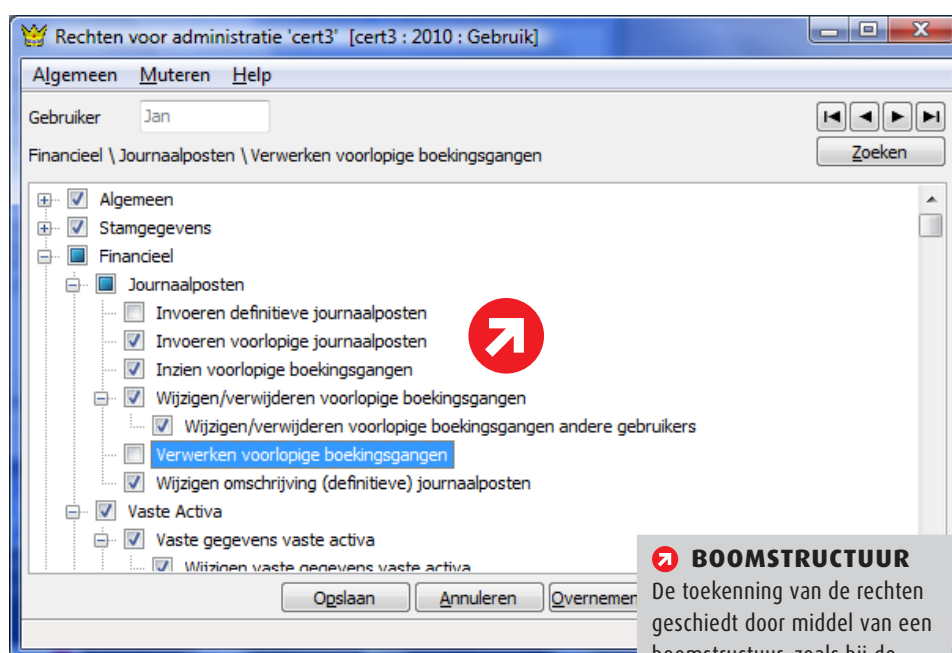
Rechten voor administratie 'cert3' [cert3 : 2010 : Gebruik]

Algemeen Muteren Help

Gebruiker Jan

Financieel \ Journaalposten \ Verwerken voorlopige boekingsgangen

Zoeken

Algemeen
Stamgegevens
Financieel
Journaalposten
Invoeren definitieve journaalposten
Invoeren voorlopige journaalposten
Inzien voorlopige boekingsgangen
Wijzigen/verwijderen voorlopige boekingsgangen
Wijzigen/verwijderen voorlopige boekingsgangen andere gebruikers
Verwerken voorlopige boekingsgangen
Wijzigen omschrijving (definitieve) journaalposten
Vaste Activa
Vaste gegevens vaste activa
Wijzigen vaste gegevens vaste activa

Opslaan Annuleren Overnemen

BOOMSTRUCTUUR
De toekenning van de rechten geschiedt door middel van een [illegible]